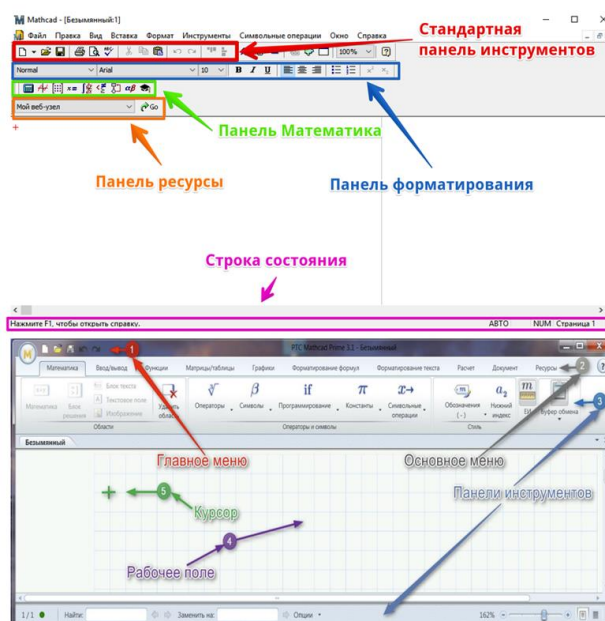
Mathcad - [Безымянный:1]

Файл Правка Вид Вставка Формат Инструменты Символьные операции Окно Справка

Стандартная панель инструментов

100%

Normal Arial 10 B I U

Мой веб-узел Go

Панель Математика

Панель ресурсы

Панель форматирования

Строка состояния

Нажмите F1, чтобы открыть справку. АВТО NUM Страница 1

PTC Mathcad Prime 3.1 - Безымянный

1

Математика Ввод/вывод Функции Матрицы/таблицы Графики Форматирование формул Форматирование текста Расчет Документ Ресурсы

2

Математика Блок решения Блок текста Текстовое поле Изображение Удалить область Области Операторы Символы Программирование Константы Символьные операции Операторы и символы Обозначения Нижний индекс Стиль Буфер обмена

3

Безымянный

Главное меню

Основное меню

Панели инструментов

5

Курсор

4

Рабочее поле

1 / 1 Найти: Заменить на: Опции 162%